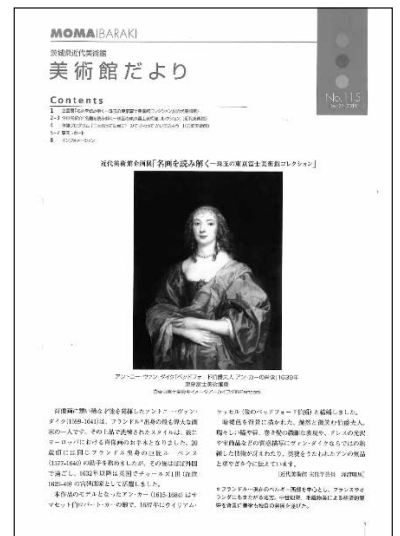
MOMAIBARAKI

茨城県近代美術館

美術館だより

Contents

1 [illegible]
2-3 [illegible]
4 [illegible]
5-7 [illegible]
8 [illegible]

No.115

近代美術館企画展「名画を読み解く―珠玉の東京富士美術館コレクション」

アンソニー・ヴァン・ダイク《ベッドフォード伯爵夫人アン・カーの肖像》1639年 東京富士美術館蔵

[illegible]

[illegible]